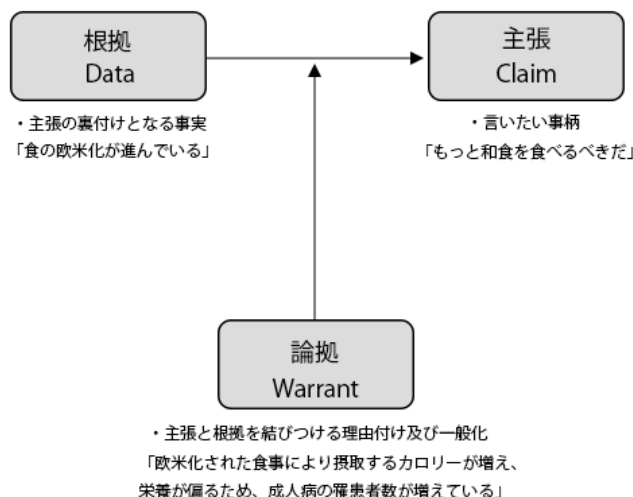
根拠
Data

主張
Claim

・主張の裏付けとなる事実
「食の欧米化が進んでいる」

・言いたい事柄
「もっと和食を食べるべきだ」

論拠
Warrant

・主張と根拠を結びつける理由付け及び一般化
「欧米化された食事により摂取するカロリーが増え、栄養が偏るため、成人病の罹患者数が増えている」